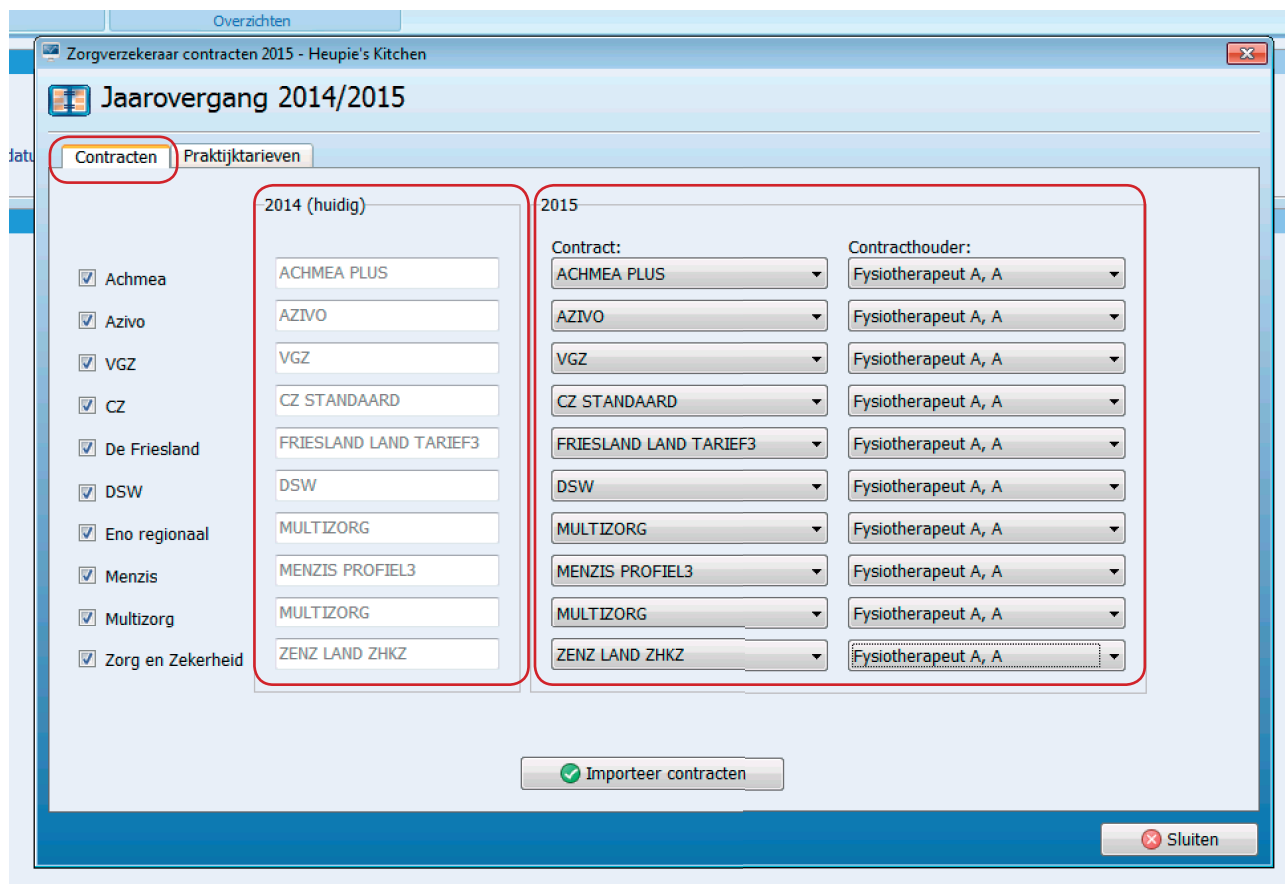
Overzichten

datu

Zorgverzekeraar contracten 2015 - Heupie's Kitchen

Jaarovergang 2014/2015

Contracten | Praktijktarieven

2014 (huidig)

2015

Contract:

Contracthouder:

| | 2014 (huidig) | Contract | Contracthouder |
|---|---|---|---|
| Achmea | ACHMEA PLUS | ACHMEA PLUS | Fysiotherapeut A, A |
| Azivo | AZIVO | AZIVO | Fysiotherapeut A, A |
| VGZ | VGZ | VGZ | Fysiotherapeut A, A |
| CZ | CZ STANDAARD | CZ STANDAARD | Fysiotherapeut A, A |
| De Friesland | FRIESLAND LAND TARIEF3 | FRIESLAND LAND TARIEF3 | Fysiotherapeut A, A |
| DSW | DSW | DSW | Fysiotherapeut A, A |
| Eno regionaal | MULTIZORG | MULTIZORG | Fysiotherapeut A, A |
| Menzis | MENZIS PROFIEL3 | MENZIS PROFIEL3 | Fysiotherapeut A, A |
| Multizorg | MULTIZORG | MULTIZORG | Fysiotherapeut A, A |
| Zorg en Zekerheid | ZENZ LAND ZHKZ | ZENZ LAND ZHKZ | Fysiotherapeut A, A |

Importeer contracten

Sluiten